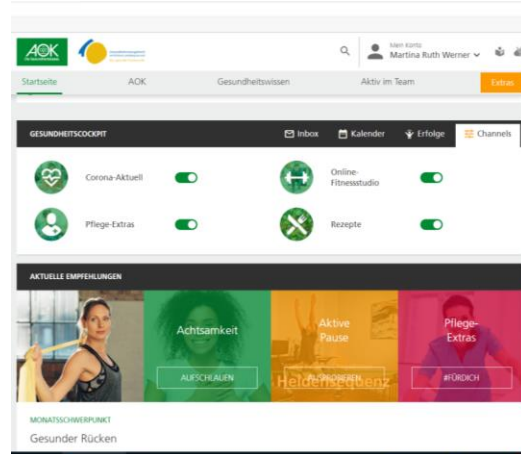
AOK

Mein Konto
Martina Ruth Werner

Startseite
AOK
Gesundheitswissen
Aktiv im Team
Extras

GESUNDHEITSCOCKPIT
Inbox
Kalender
Erfolge
Channels

Corona-Aktuell
Online-Fitnessstudio
Pflege-Extras
Rezepte

AKTUELLE EMPFEHLUNGEN

Achtsamkeit
AUFSCHLAUEN

Aktive Pause
AUSPROBIEREN
Heldensequenz

Pflege-Extras
#FÜRDICH

MONATSSCHWERPUNKT
Gesunder Rücken